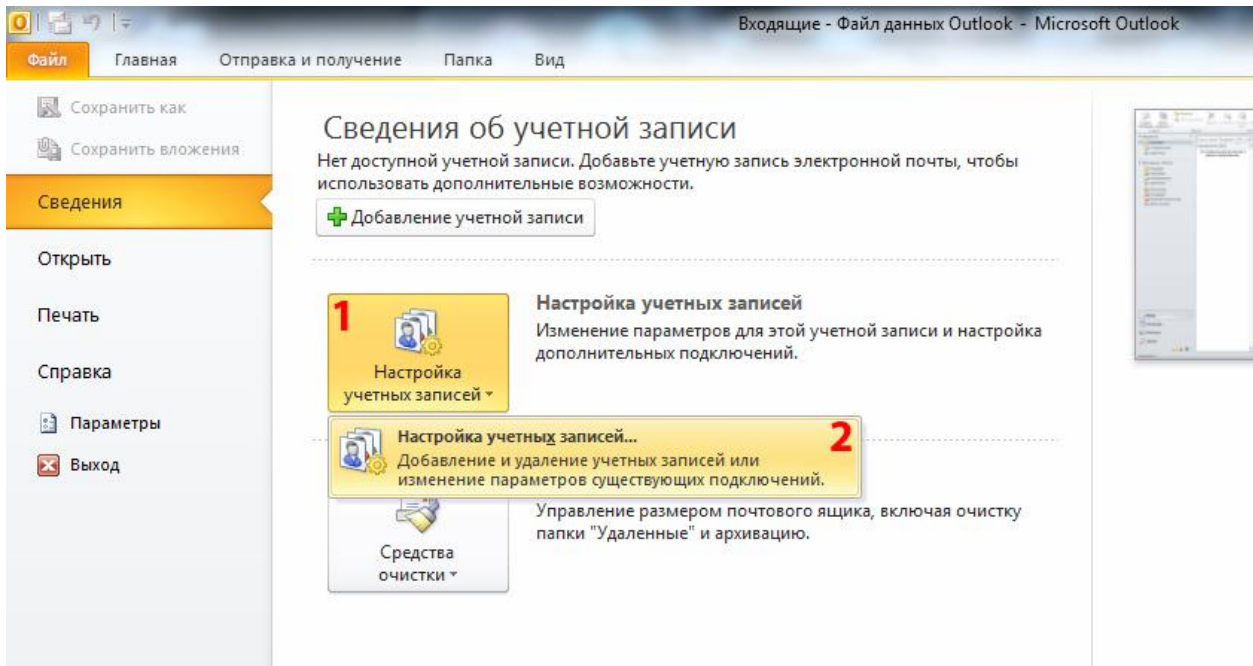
Входящие - Файл данных Outlook - Microsoft Outlook

Файл Главная Отправка и получение Папка Вид

Сохранить как
Сохранить вложения
Сведения
Открыть
Печать
Справка
Параметры
Выход

Сведения об учетной записи
Нет доступной учетной записи. Добавьте учетную запись электронной почты, чтобы использовать дополнительные возможности.

Добавление учетной записи

1
Настройка учетных записей
Настройка учетных записей
Изменение параметров для этой учетной записи и настройка дополнительных подключений.

Настройка учетных записей...
2
Добавление и удаление учетных записей или изменение параметров существующих подключений.

Средства очистки
Управление размером почтового ящика, включая очистку папки "Удаленные" и архивацию.